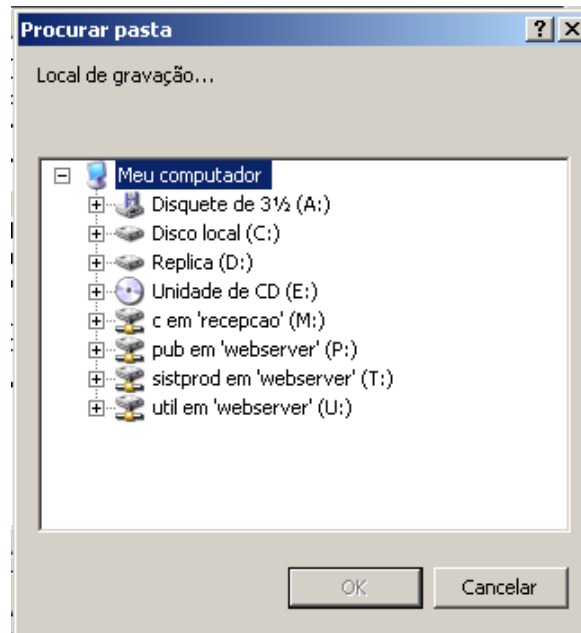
Procurar pasta

?

X

Local de gravação...

Meu computador

Disquete de 3½ (A:)

Disco local (C:)

Replica (D:)

Unidade de CD (E:)

c em 'recepcao' (M:)

pub em 'webserver' (P:)

sistprod em 'webserver' (T:)

util em 'webserver' (U:)

OK

Cancelar